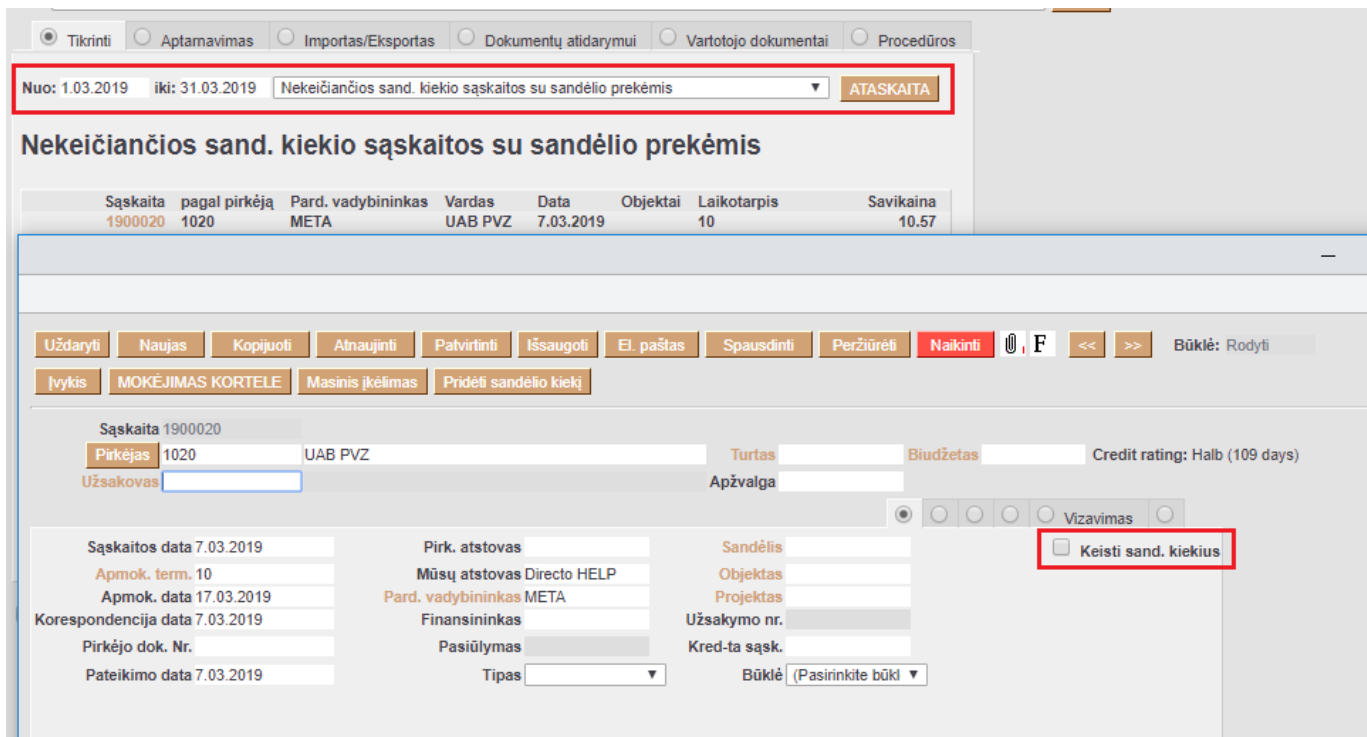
Tikrinti | Aptarnavimas | Importas/Eksportas | Dokumentų atidarymui | Vartotojo dokumentai | Procedūros

Nuo: 1.03.2019 iki: 31.03.2019 Nekeičiančios sand. kiekio sąskaitos su sandėlio prekėmis ATASKAITA

Nekeičiančios sand. kiekio sąskaitos su sandėlio prekėmis

| Sąskaita | pagal pirkėją | Pard. vadybininkas | Vardas | Data | Objektai | Laikotarpis | Savikaina |
|---|---|---|---|---|---|---|---|
| 1900020 | 1020 | META | UAB PVZ | 7.03.2019 | | 10 | 10.57 |

–

Uždaryti Naujas Kopijuoti Atnaujinti Patvirtinti Išsaugoti El. paštas Spausdinti Peržiūrėti Naikinti F << >> Būklė: Rodyti

Įvykis MOKĖJIMAS KORTELE Masinis įkėlimas Pridėti sandėlio kiekį

Sąskaita 1900020
Pirkėjas 1020 UAB PVZ Turtas Biudžetas Credit rating: Halb (109 days)
Užsakovas Apžvalga
Vizavimas

Sąskaitos data 7.03.2019 Pirk. atstovas Sandėlis Keisti sand. kiekius
Apmok. term. 10 Mūsų atstovas Directo HELP Objektas
Apmok. data 17.03.2019 Pard. vadybininkas META Projektas
Korespondencija data 7.03.2019 Finansininkas Užsakymo nr.
Pirkėjo dok. Nr. Pasiūlymas Kred-ta sąsk.
Pateikimo data 7.03.2019 Tipas Būklė (Pasirinkite būkl